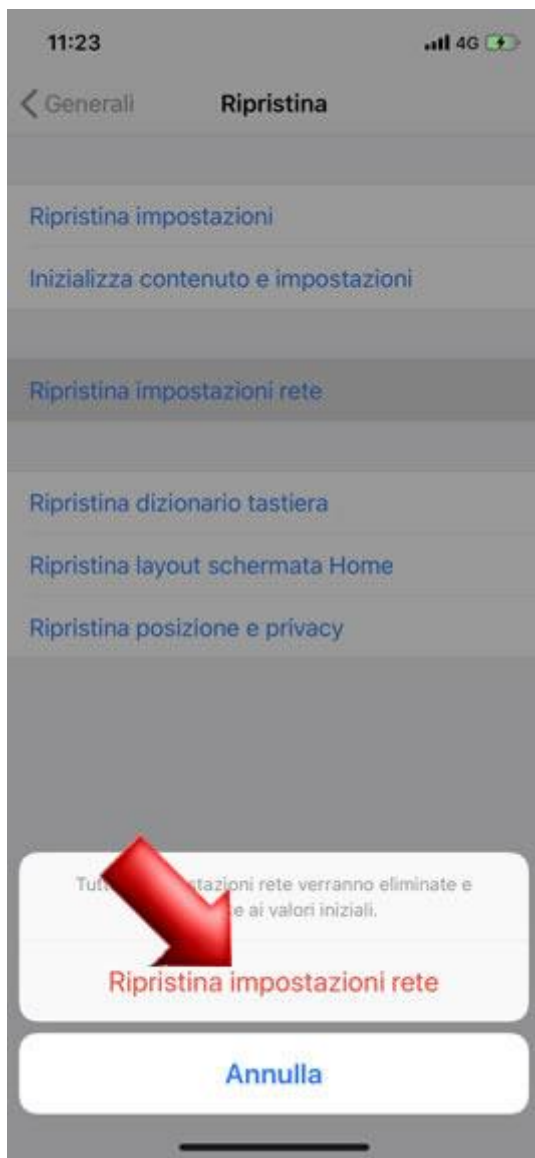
11:23

4G

Generali

Ripristina

Ripristina impostazioni

Inizializza contenuto e impostazioni

Ripristina impostazioni rete

Ripristina dizionario tastiera

Ripristina layout schermata Home

Ripristina posizione e privacy

Tutt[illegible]stazioni rete verranno eliminate e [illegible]e ai valori iniziali.

Ripristina impostazioni rete

Annulla